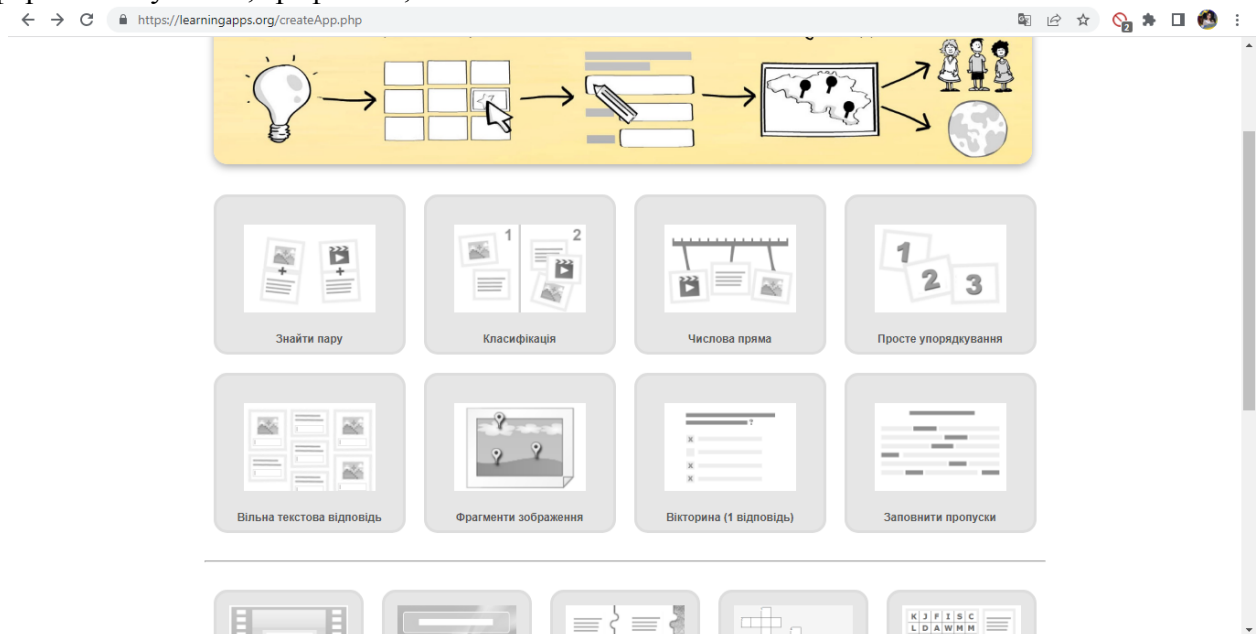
https://learningapps.org/createApp.php

Знайти пару

Класифікація

1

2

Числова пряма

Просте упорядкування

1

2

3

Вільна текстова відповідь

Фрагменти зображення

Вікторина (1 відповідь)

Заповнити пропуски

K J F I S C
L D A W M M